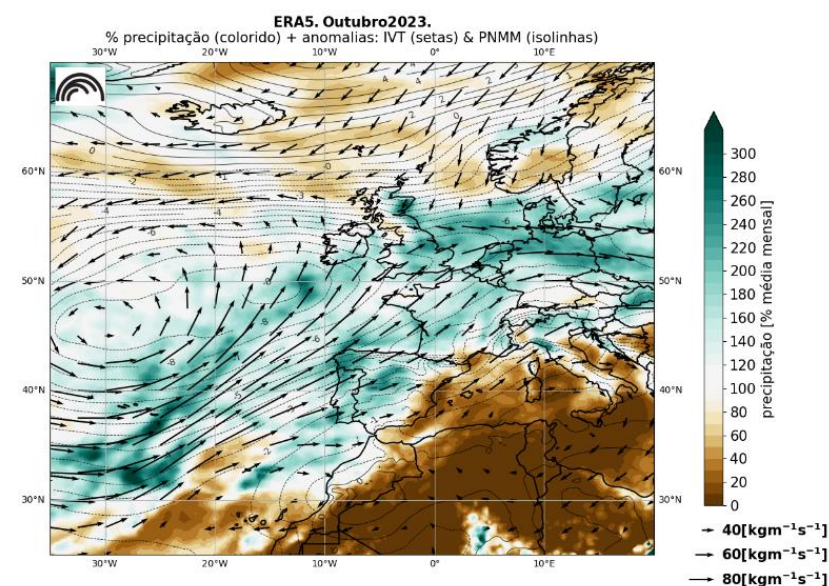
ERA5. Outubro2023.
% precipitação (colorido) + anomalias: IVT (setas) & PNMM (isolinhas)

30°W 20°W 10°W 0° 10°E

60°N
50°N
40°N
30°N

30°W 20°W 10°W 0° 10°E

300
280
260
240
220
200
180
160
140
120
100
80
60
40
20
0

precipitação [% média mensal]

$40[kgm^{-1}s^{-1}]$
$60[kgm^{-1}s^{-1}]$
$80[kgm^{-1}s^{-1}]$